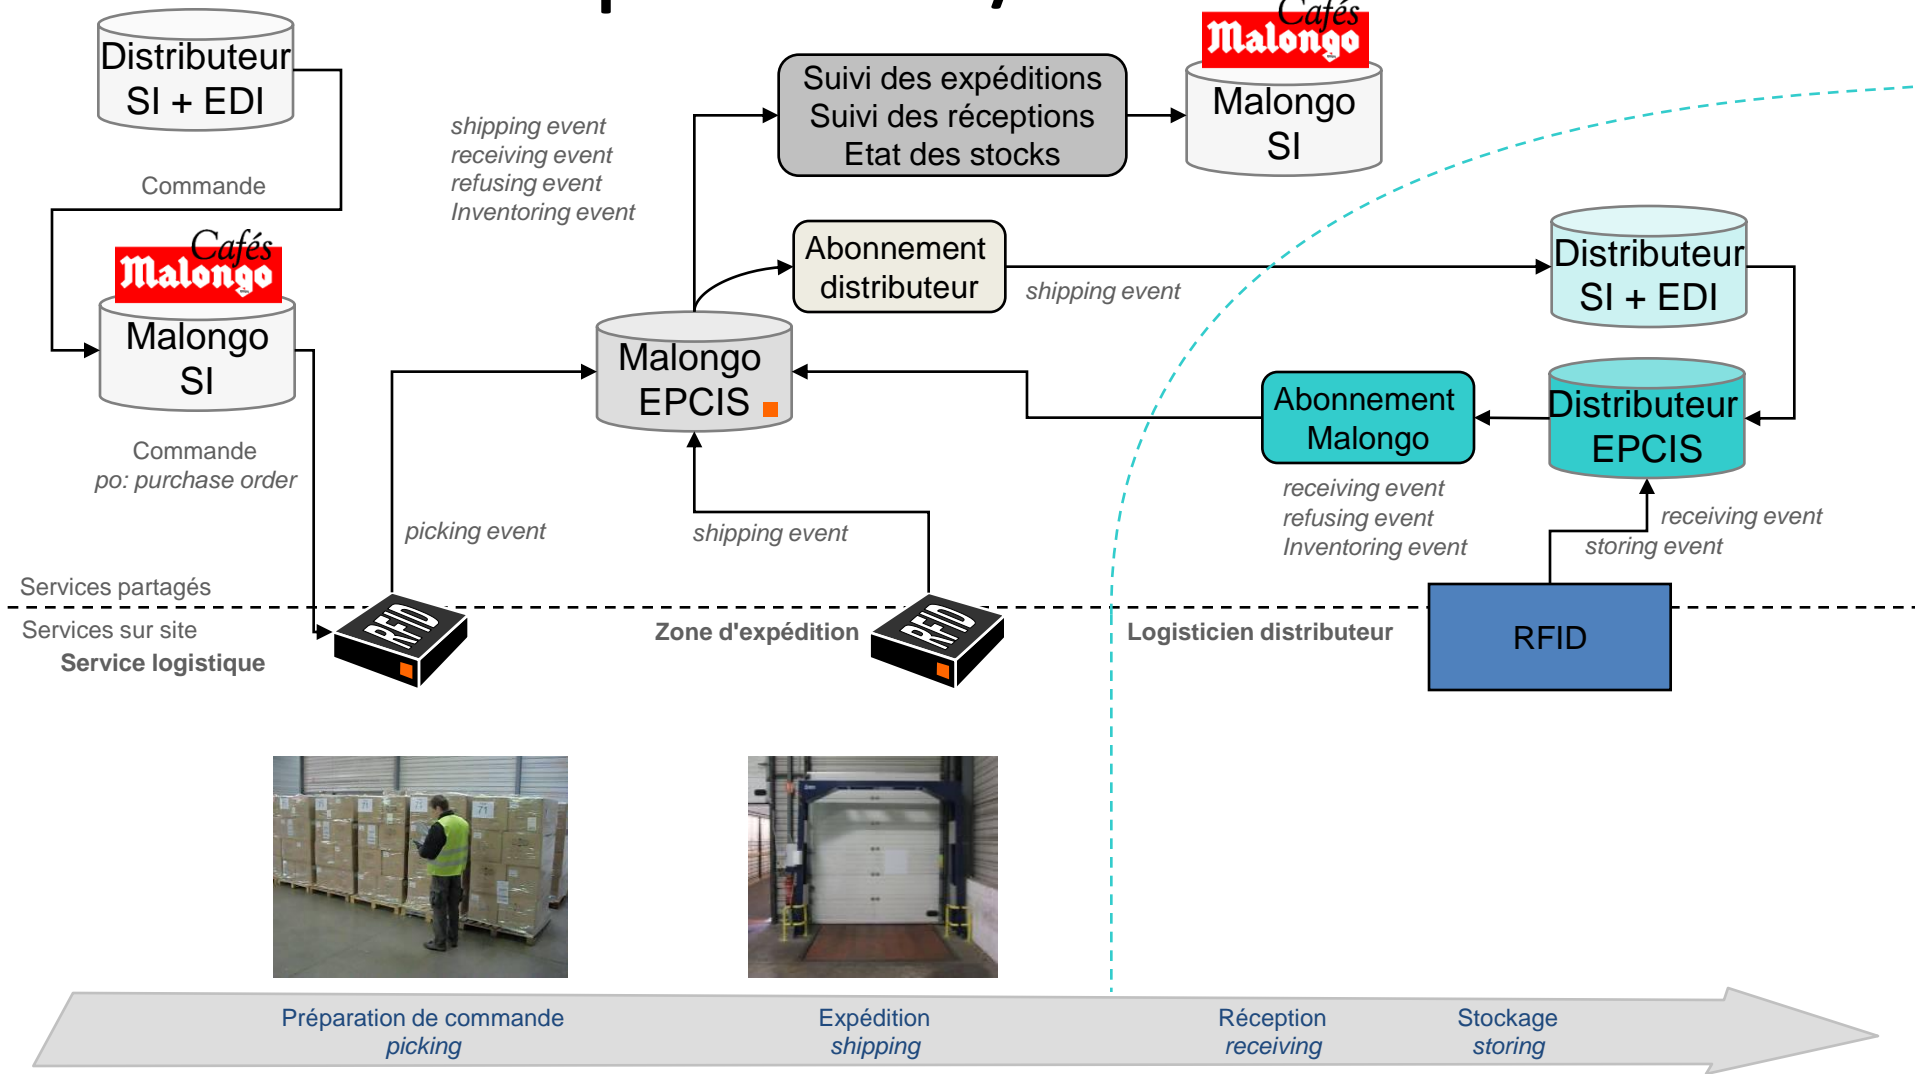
Distributeur SI + EDI

Commande

Cafés Malongo

Malongo SI

Commande
po: purchase order

shipping event
receiving event
refusing event
Inventoring event

Suivi des expéditions
Suivi des réceptions
Etat des stocks

Cafés Malongo

Malongo SI

Abonnement distributeur

shipping event

Distributeur SI + EDI

Malongo EPCIS

Abonnement Malongo

Distributeur EPCIS

receiving event
refusing event
Inventoring event

receiving event
storing event

picking event

shipping event

Services partagés
Services sur site
Service logistique

RFID

Zone d'expédition

RFID

Logisticien distributeur

RFID

Préparation de commande
picking

Expédition
shipping

Réception
receiving

Stockage
storing